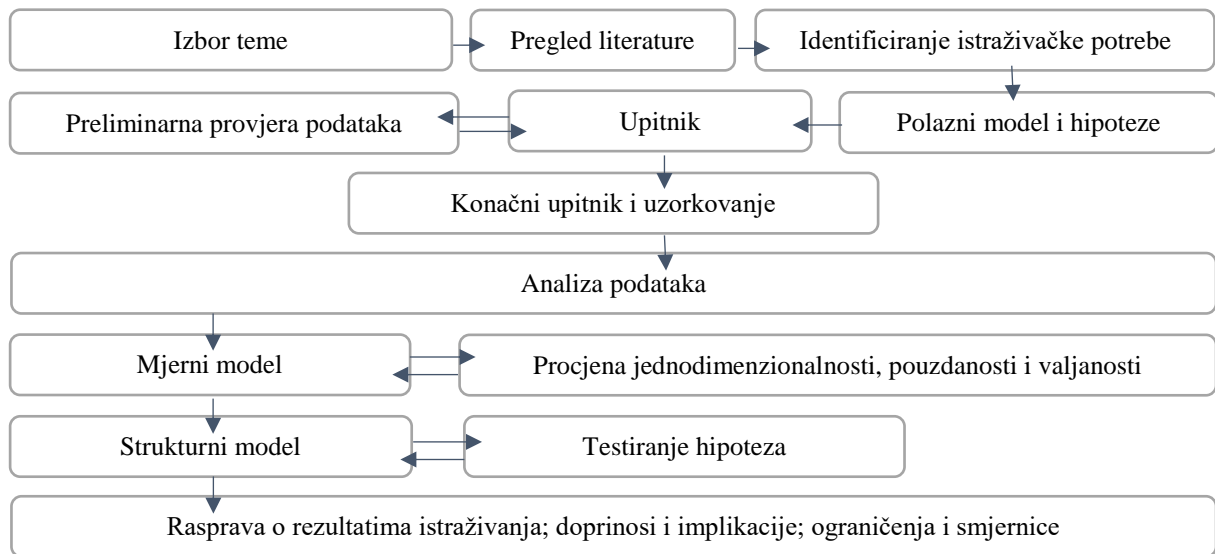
Izbor teme

Pregled literature

Identificiranje istraživačke potrebe

Preliminarna provjera podataka

Upitnik

Polazni model i hipoteze

Konačni upitnik i uzorkovanje

Analiza podataka

Mjerni model

Procjena jednodimenzionalnosti, pouzdanosti i valjanosti

Strukturni model

Testiranje hipoteza

Rasprava o rezultatima istraživanja; doprinosi i implikacije; ograničenja i smjernice